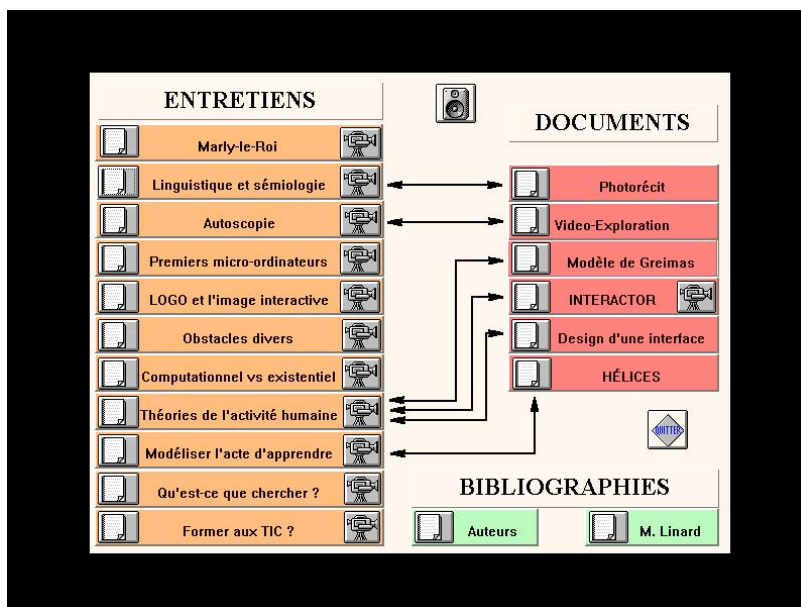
ENTRETIENS

Marly-le-Roi

Linguistique et sémiologie

Autoscopie

Premiers micro-ordinateurs

LOGO et l'image interactive

Obstacles divers

Computationnel vs existentiel

Théories de l'activité humaine

Modéliser l'acte d'apprendre

Qu'est-ce que chercher ?

Former aux TIC ?

DOCUMENTS

Photorécit

Video-Exploration

Modèle de Greimas

INTERACTOR

Design d'une interface

HÉLICES

QUITTER

BIBLIOGRAPHIES

Auteurs

M. Linard